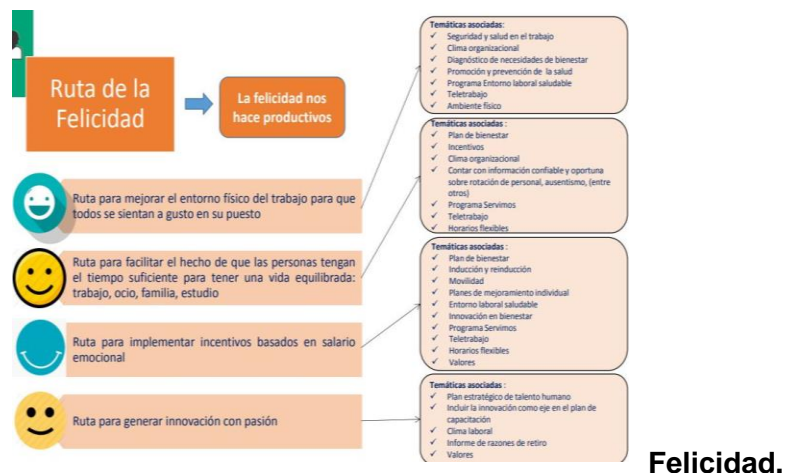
Ruta de la Felicidad

La felicidad nos hace productivos

Ruta para mejorar el entorno físico del trabajo para que todos se sientan a gusto en su puesto

Ruta para facilitar el hecho de que las personas tengan el tiempo suficiente para tener una vida equilibrada: trabajo, ocio, familia, estudio

Ruta para implementar incentivos basados en salario emocional

Ruta para generar innovación con pasión

Temáticas asociadas:
✓ Seguridad y salud en el trabajo
✓ Clima organizacional
✓ Diagnóstico de necesidades de bienestar
✓ Promoción y prevención de la salud
✓ Programa Entorno laboral saludable
✓ Teletrabajo
✓ Ambiente físico

Temáticas asociadas :
✓ Plan de bienestar
✓ Incentivos
✓ Clima organizacional
✓ Contar con información confiable y oportuna sobre rotación de personal, ausentismo, (entre otros)
✓ Programa Servimos
✓ Teletrabajo
✓ Horarios flexibles

Temáticas asociadas :
✓ Plan de bienestar
✓ Inducción y reinducción
✓ Movilidad
✓ Planes de mejoramiento individual
✓ Entorno laboral saludable
✓ Innovación en bienestar
✓ Programa Servimos
✓ Teletrabajo
✓ Horarios flexibles
✓ Valores

Temáticas asociadas :
✓ Plan estratégico de talento humano
✓ Incluir la innovación como eje en el plan de capacitación
✓ Clima laboral
✓ Informe de razones de retiro
✓ Valores

Felicidad.